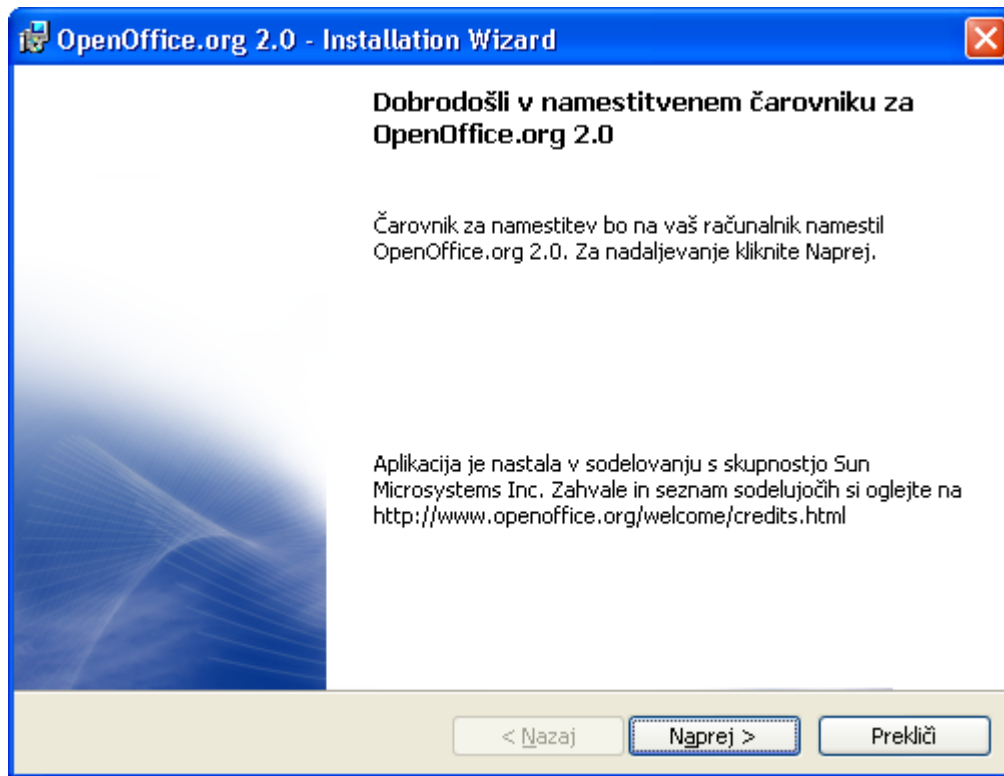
OpenOffice.org 2.0 - Installation Wizard

Dobrodošli v namestitvenem čarovniku za OpenOffice.org 2.0

Čarovnik za namestitev bo na vaš računalnik namestil OpenOffice.org 2.0. Za nadaljevanje kliknite Naprej.

Aplikacija je nastala v sodelovanju s skupnostjo Sun Microsystems Inc. Zahvale in seznam sodelujočih si oglejte na http://www.openoffice.org/welcome/credits.html

< Nazaj
Naprej >
Prekliči